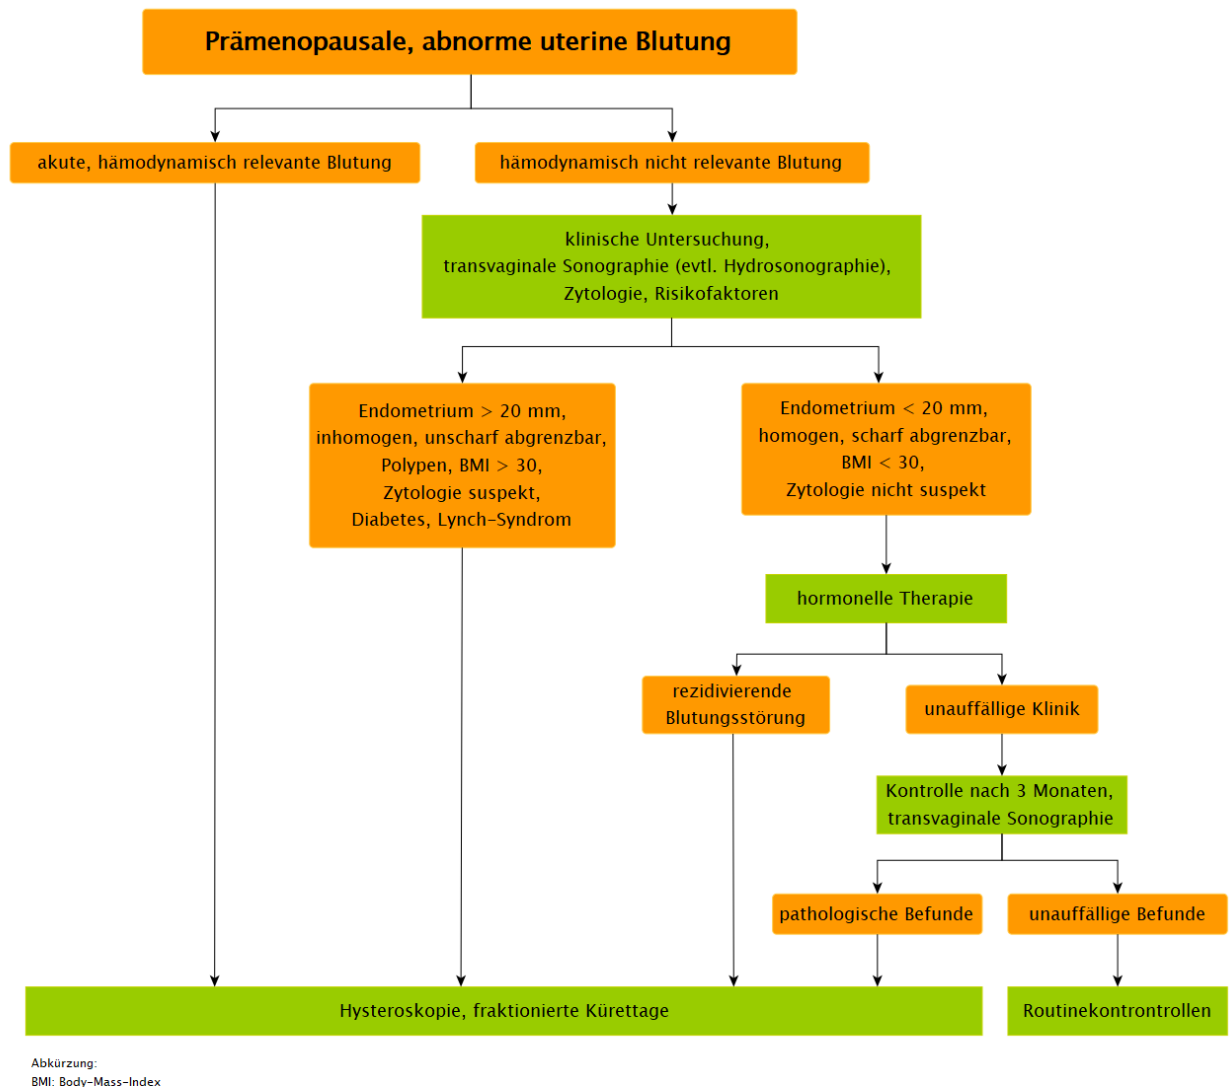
Prämenopausale, abnorme uterine Blutung

akute, hämodynamisch relevante Blutung

hämodynamisch nicht relevante Blutung

klinische Untersuchung, transvaginale Sonographie (evtl. Hydrosonographie), Zytologie, Risikofaktoren

Endometrium > 20 mm, inhomogen, unscharf abgrenzbar, Polypen, BMI > 30, Zytologie suspekt, Diabetes, Lynch-Syndrom

Endometrium < 20 mm, homogen, scharf abgrenzbar, BMI < 30, Zytologie nicht suspekt

hormonelle Therapie

rezidivierende Blutungsstörung

unauffällige Klinik

Kontrolle nach 3 Monaten, transvaginale Sonographie

pathologische Befunde

unauffällige Befunde

Hysteroskopie, fraktionierte Kürettage

Routinekontrontrollen

Abkürzung:
BMI: Body-Mass-Index